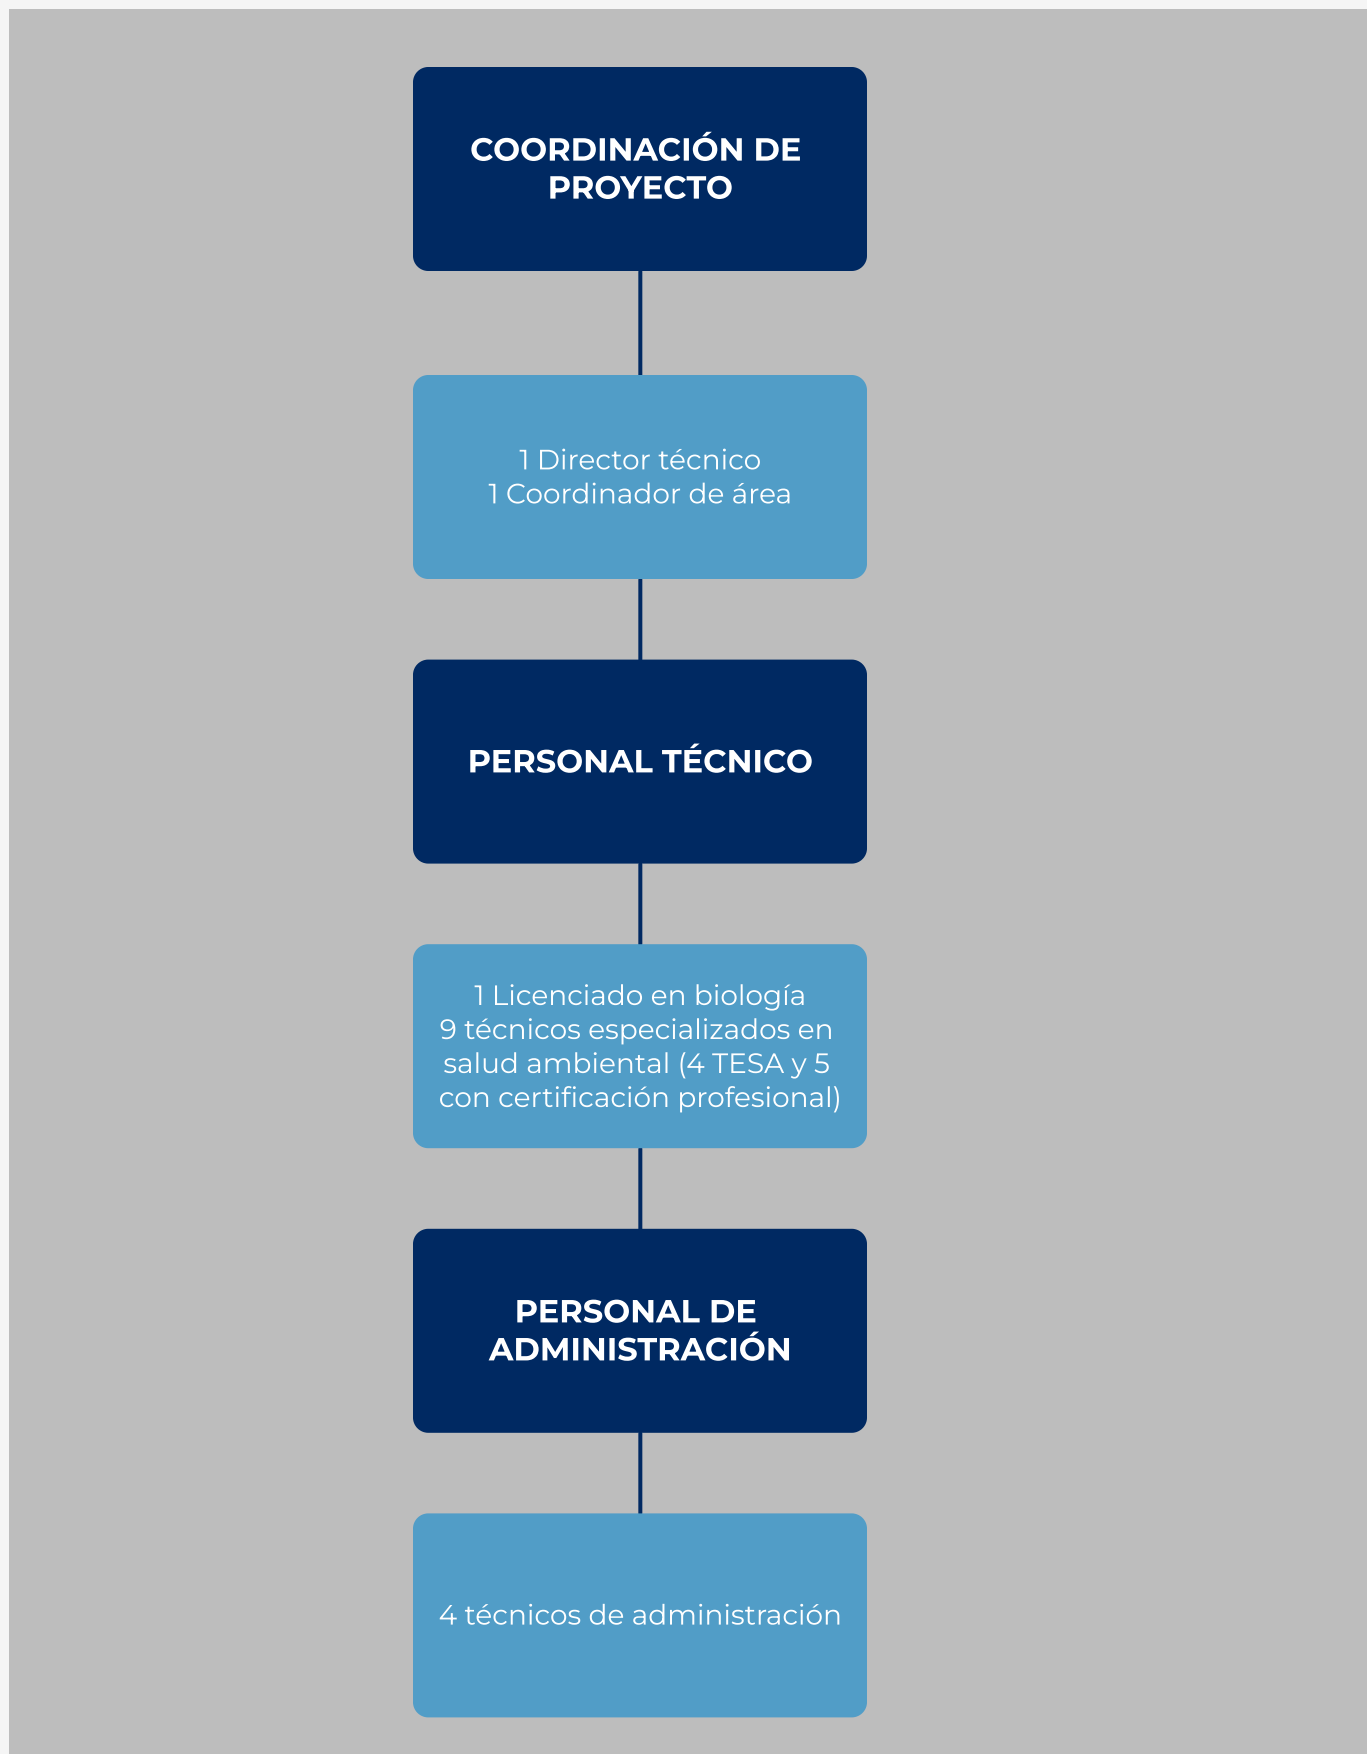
COORDINACIÓN DE PROYECTO

1 Director técnico
1 Coordinador de área

PERSONAL TÉCNICO

1 Licenciado en biología
9 técnicos especializados en salud ambiental (4 TESA y 5 con certificación profesional)

PERSONAL DE ADMINISTRACIÓN

4 técnicos de administración